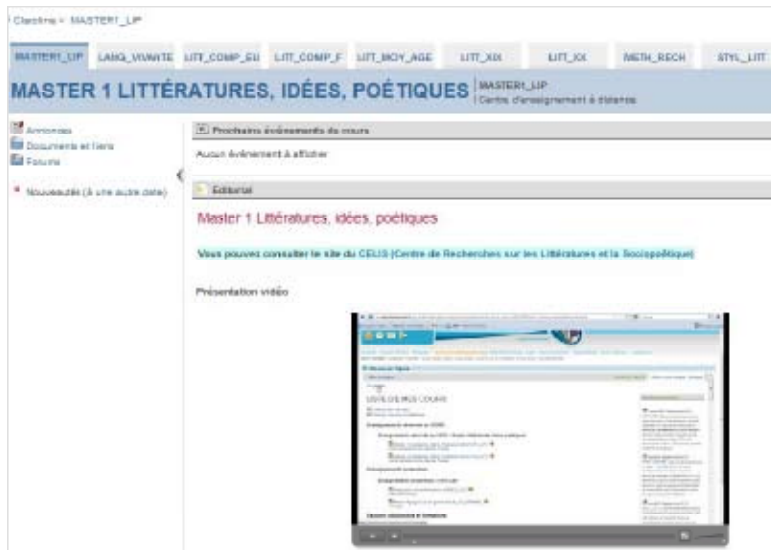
Claroline > MASTER1_LIP

MASTER1_LIP LANG_VIVANTE LITT_COMP_EU LITT_COMP_F LITT_MOY_AGE LITT_XIX LITT_XX METH_RECH STYL_LITT

MASTER 1 LITTÉRATURES, IDÉES, POÉTIQUES

MASTER1_LIP
Centre d'enseignement à distance

Annonces
Documents et liens
Forums

Nouveautés (à une autre date)

Prochains événements du cours

Aucun événement à afficher

Editorial

Master 1 Littératures, idées, poétiques

Vous pouvez consulter le site du CELIS (Centre de Recherches sur les Littératures et la Sociopoétique)

Présentation vidéo

LISTE DE MES COURS

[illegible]